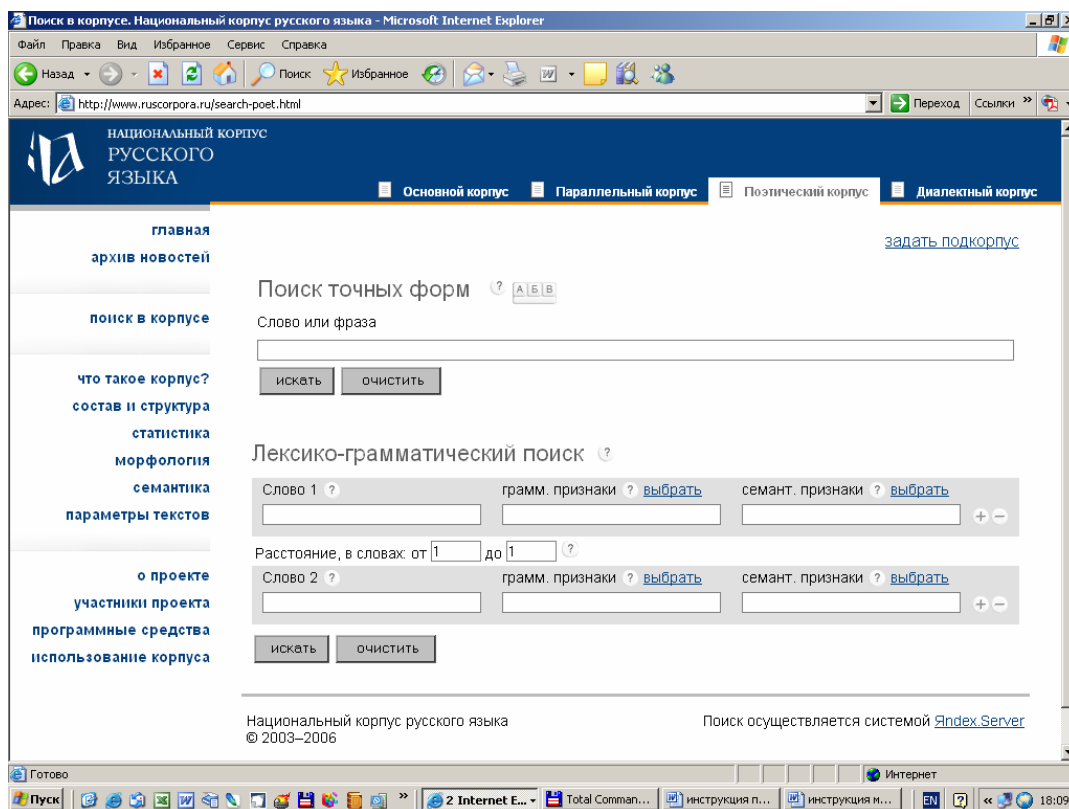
Поиск в корпусе. Национальный корпус русского языка - Microsoft Internet Explorer

Файл Правка Вид Избранное Сервис Справка

Назад Поиск Избранное

Адрес: http://www.ruscorpora.ru/search-poet.html Переход Ссылки

НАЦИОНАЛЬНЫЙ КОРПУС РУССКОГО ЯЗЫКА

Основной корпус | Параллельный корпус | Поэтический корпус | Диалектный корпус

главная
архив новостей

поиск в корпусе

что такое корпус?
состав и структура
статистика
морфология
семантика
параметры текстов

о проекте
участники проекта
программные средства
использование корпуса

задать подкорпус

Поиск точных форм ? А Б В

Слово или фраза

искать очистить

Лексико-грамматический поиск ?

Слово 1 ? грамм. признаки ? выбрать семант. признаки ? выбрать

Расстояние, в словах: от 1 до 1 ?

Слово 2 ? грамм. признаки ? выбрать семант. признаки ? выбрать

искать очистить

Национальный корпус русского языка
© 2003–2006

Поиск осуществляется системой Яndex.Server

Готово Интернет

Пуск 2 Internet E... Total Comman... инструкция п... инструкция м... EN 18:09